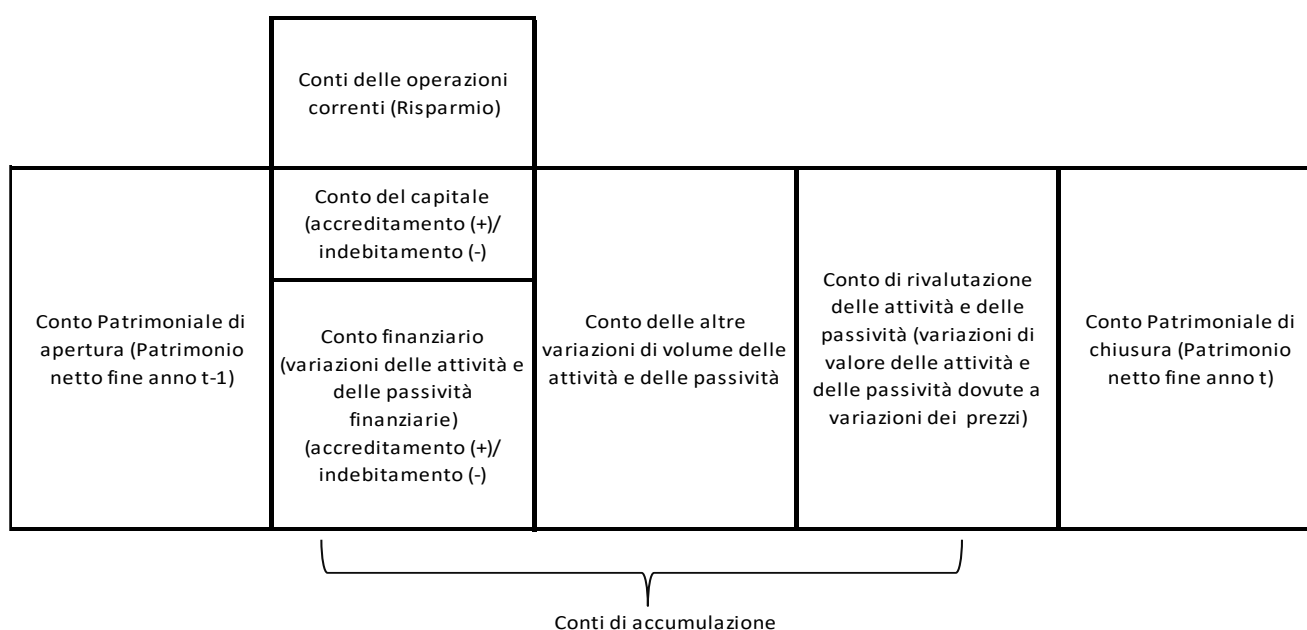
Conti delle operazioni correnti (Risparmio)

Conto Patrimoniale di apertura (Patrimonio netto fine anno t-1)

Conto del capitale (accreditamento (+)/ indebitamento (-)

Conto finanziario (variazioni delle attività e delle passività finanziarie) (accreditamento (+)/ indebitamento (-)

Conto delle altre variazioni di volume delle attività e delle passività

Conto di rivalutazione delle attività e delle passività (variazioni di valore delle attività e delle passività dovute a variazioni dei prezzi)

Conto Patrimoniale di chiusura (Patrimonio netto fine anno t)

Conti di accumulazione